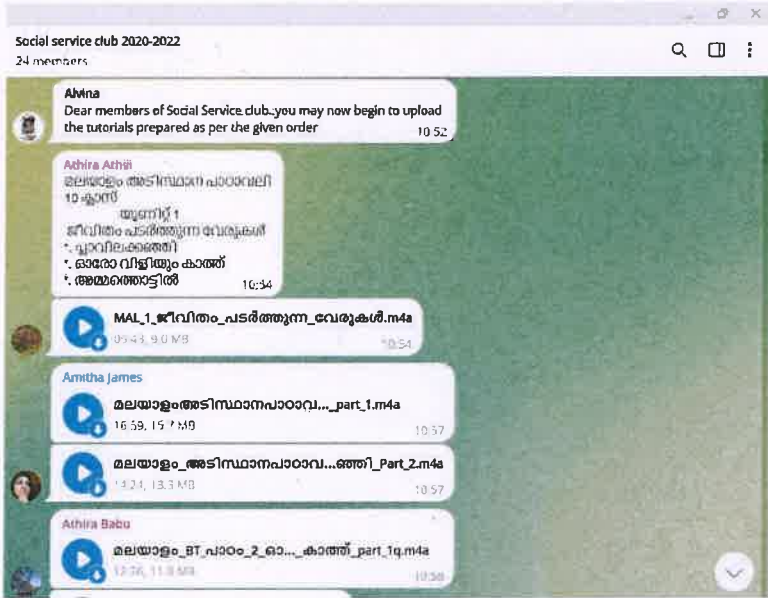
Social service club 2020-2022
24 members

Alvina
Dear members of Social Service club..you may now begin to upload the tutorials prepared as per the given order 10:52

Athira Athii
മലയാളം അടിസ്ഥാന പാഠാവലി
10 ക്ലാസ്
യൂണിറ്റ് 1
ജീവിതം പടർത്തുന്ന വേരുകൾ
*. പ്ലാവിലക്കഞ്ഞി
*. ഓരോ വിളിയും കാത്ത്
*. അമ്മത്തൊട്ടിൽ 10:54

MAL_1_ജീവിതം_പടർത്തുന്ന_വേരുകൾ.m4a
05:43, 9.0 MB 10:54

Amitha James
മലയാളംഅടിസ്ഥാനപാഠാവ..._part_1.m4a
16:59, 15.7 MB 10:57

മലയാളം_അടിസ്ഥാനപാഠാവ...ഞ്ഞി_Part_2.m4a
13:24, 13.3 MB 10:57

Athira Babu
മലയാളം_BT_പാഠം_2_ഓ..._കാത്ത്_part_1q.m4a
12:36, 11.8 MB 10:58